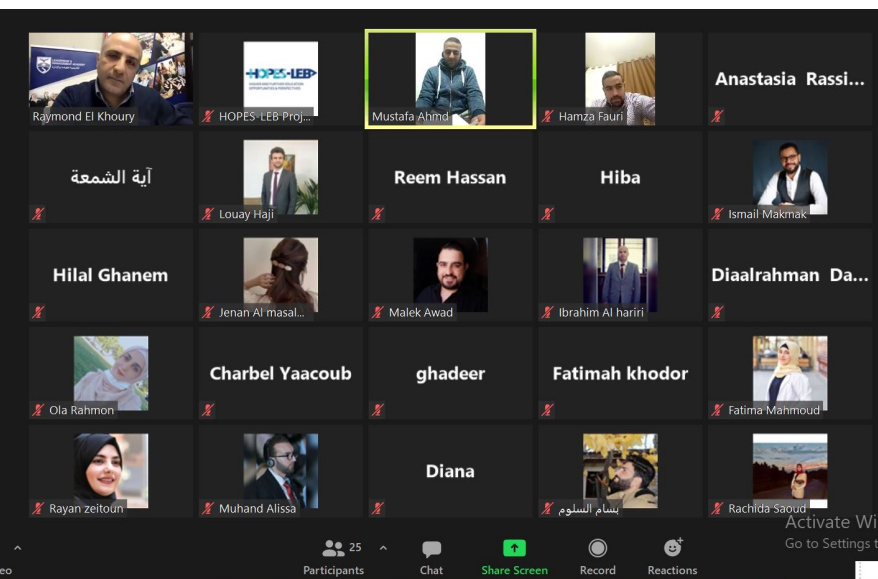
Raymond El Khoury

HOPES-LEB

HOPES-LEB Proj...

Mustafa Ahmd

Hamza Fauri

Anastasia Rassi...

آية الشمعة

Louay Haji

Reem Hassan

Hiba

Ismail Makmak

Hilal Ghanem

Jenan Al masal...

Malek Awad

Ibrahim Al hariri

Diaalrahman Da...

Ola Rahmon

Charbel Yaacoub

ghadeer

Fatimah khodor

Fatima Mahmoud

Rayan zeitoun

Muhand Alissa

Diana

بسام السلوم

Rachida Saoud

Activate Wi
Go to Settings t

eo

25
Participants

Chat

Share Screen

Record

Reactions